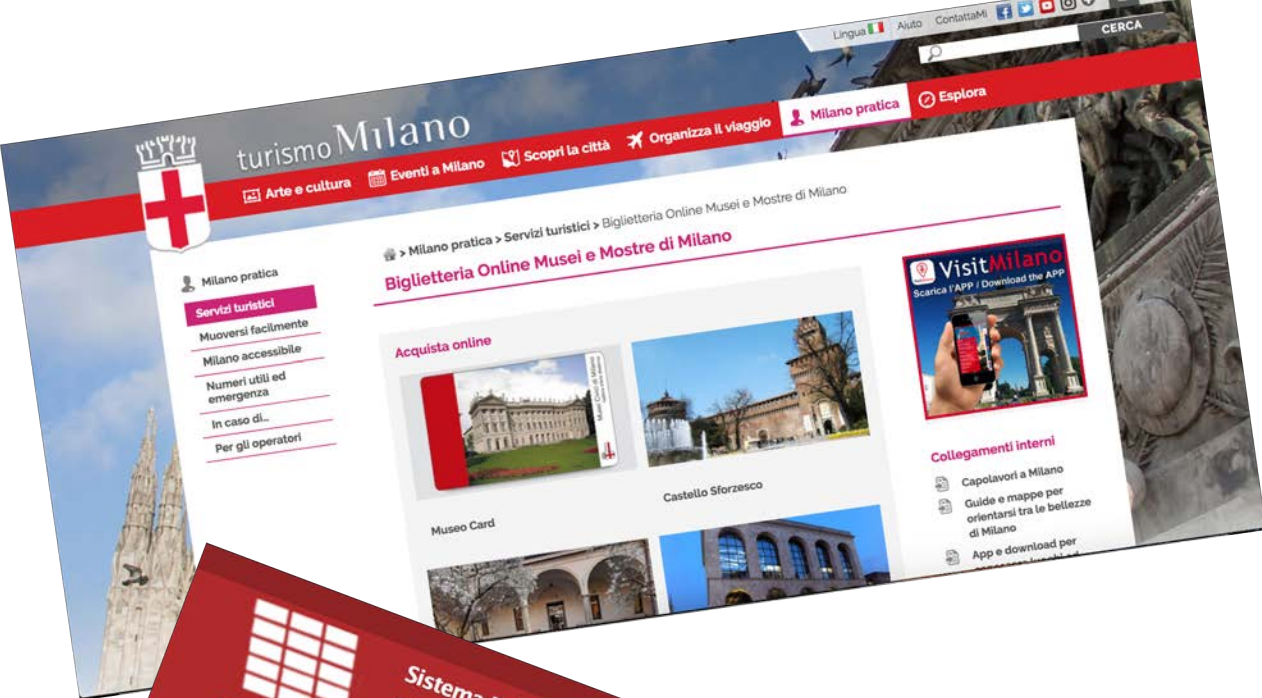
Lingua Aiuto ContattaMi

CERCA

turismo Milano

Arte e cultura Eventi a Milano Scopri la città Organizza il viaggio Milano pratica Esplora

> Milano pratica > Servizi turistici > Biglietteria Online Musei e Mostre di Milano

Biglietteria Online Musei e Mostre di Milano

Milano pratica
Servizi turistici
Muoversi facilmente
Milano accessibile
Numeri utili ed emergenza
In caso di...
Per gli operatori

Acquista online

Musei Civici di Milano

Museo Card

Castello Sforzesco

VisitMilano
Scarica l'APP / Download the APP

Collegamenti interni
Capolavori a Milano
Guide e mappe per orientarsi tra le bellezze di Milano
App e download per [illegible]

Sistema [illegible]